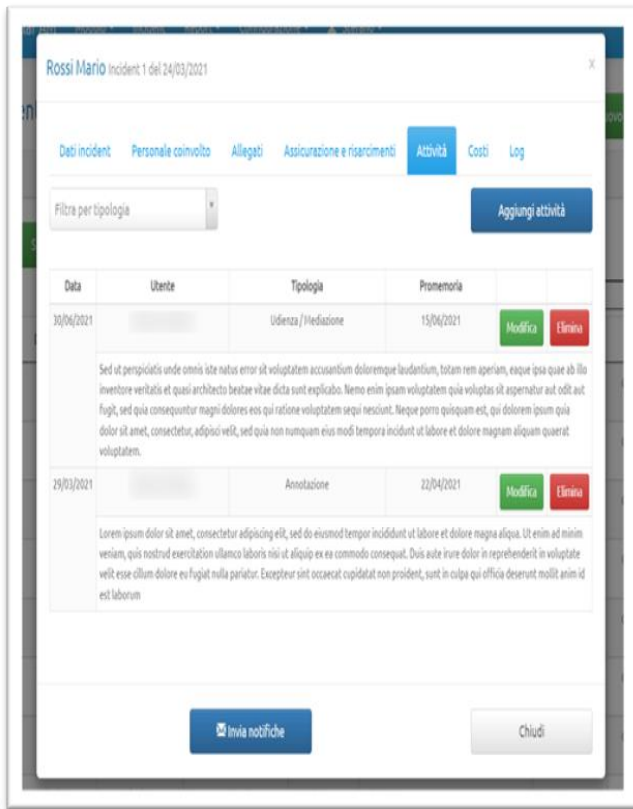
Rossi Mario Incident 1 del 24/03/2021

×

Dati incident Personale coinvolto Allegati Assicurazione e risarcimenti Attività Costi Log

Filtra per tipologia

Aggiungi attività

| Data | Utente | Tipologia | Promemoria | | |
|---|---|---|---|---|---|
| 30/06/2021 | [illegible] | Udienza / Mediazione | 15/06/2021 | Modifica | Elimina |

Sed ut perspiciatis unde omnis iste natus error sit voluptatem accusantium doloremque laudantium, totam rem aperiam, eaque ipsa quae ab illo inventore veritatis et quasi architecto beatae vitae dicta sunt explicabo. Nemo enim ipsam voluptatem quia voluptas sit aspernatur aut odit aut fugit, sed quia consequuntur magni dolores eos qui ratione voluptatem sequi nesciunt. Neque porro quisquam est, qui dolorem ipsum quia dolor sit amet, consectetur, adipisci velit, sed quia non numquam eius modi tempora incidunt ut labore et dolore magnam aliquam quaerat voluptatem.

| 29/03/2021 | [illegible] | Annotazione | 22/04/2021 | Modifica | Elimina |
|---|---|---|---|---|---|

Lorem ipsum dolor sit amet, consectetur adipiscing elit, sed do eiusmod tempor incididunt ut labore et dolore magna aliqua. Ut enim ad minim veniam, quis nostrud exercitation ullamco laboris nisi ut aliquip ex ea commodo consequat. Duis aute irure dolor in reprehenderit in voluptate velit esse cillum dolore eu fugiat nulla pariatur. Excepteur sint occaecat cupidatat non proident, sunt in culpa qui officia deserunt mollit anim id est laborum

Invia notifiche

Chiudi